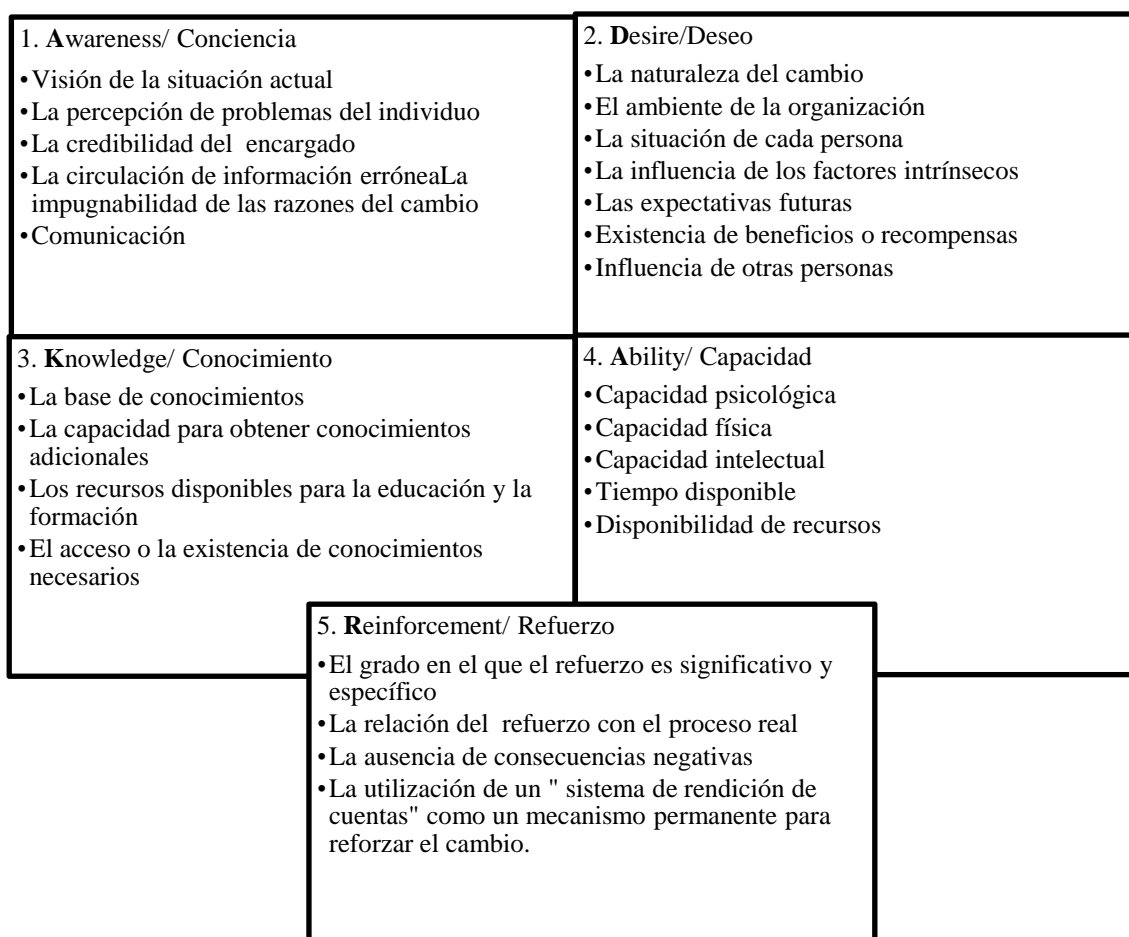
1. **A**wareness/ Conciencia

•Visión de la situación actual
•La percepción de problemas del individuo
•La credibilidad del encargado
•La circulación de información erróneaLa impugnabilidad de las razones del cambio
•Comunicación

2. **D**esire/Deseo

•La naturaleza del cambio
•El ambiente de la organización
•La situación de cada persona
•La influencia de los factores intrínsecos
•Las expectativas futuras
•Existencia de beneficios o recompensas
•Influencia de otras personas

3. **K**nowledge/ Conocimiento

•La base de conocimientos
•La capacidad para obtener conocimientos adicionales
•Los recursos disponibles para la educación y la formación
•El acceso o la existencia de conocimientos necesarios

4. **A**bility/ Capacidad

•Capacidad psicológica
•Capacidad física
•Capacidad intelectual
•Tiempo disponible
•Disponibilidad de recursos

5. **R**einforcement/ Refuerzo

•El grado en el que el refuerzo es significativo y específico
•La relación del refuerzo con el proceso real
•La ausencia de consecuencias negativas
•La utilización de un " sistema de rendición de cuentas" como un mecanismo permanente para reforzar el cambio.